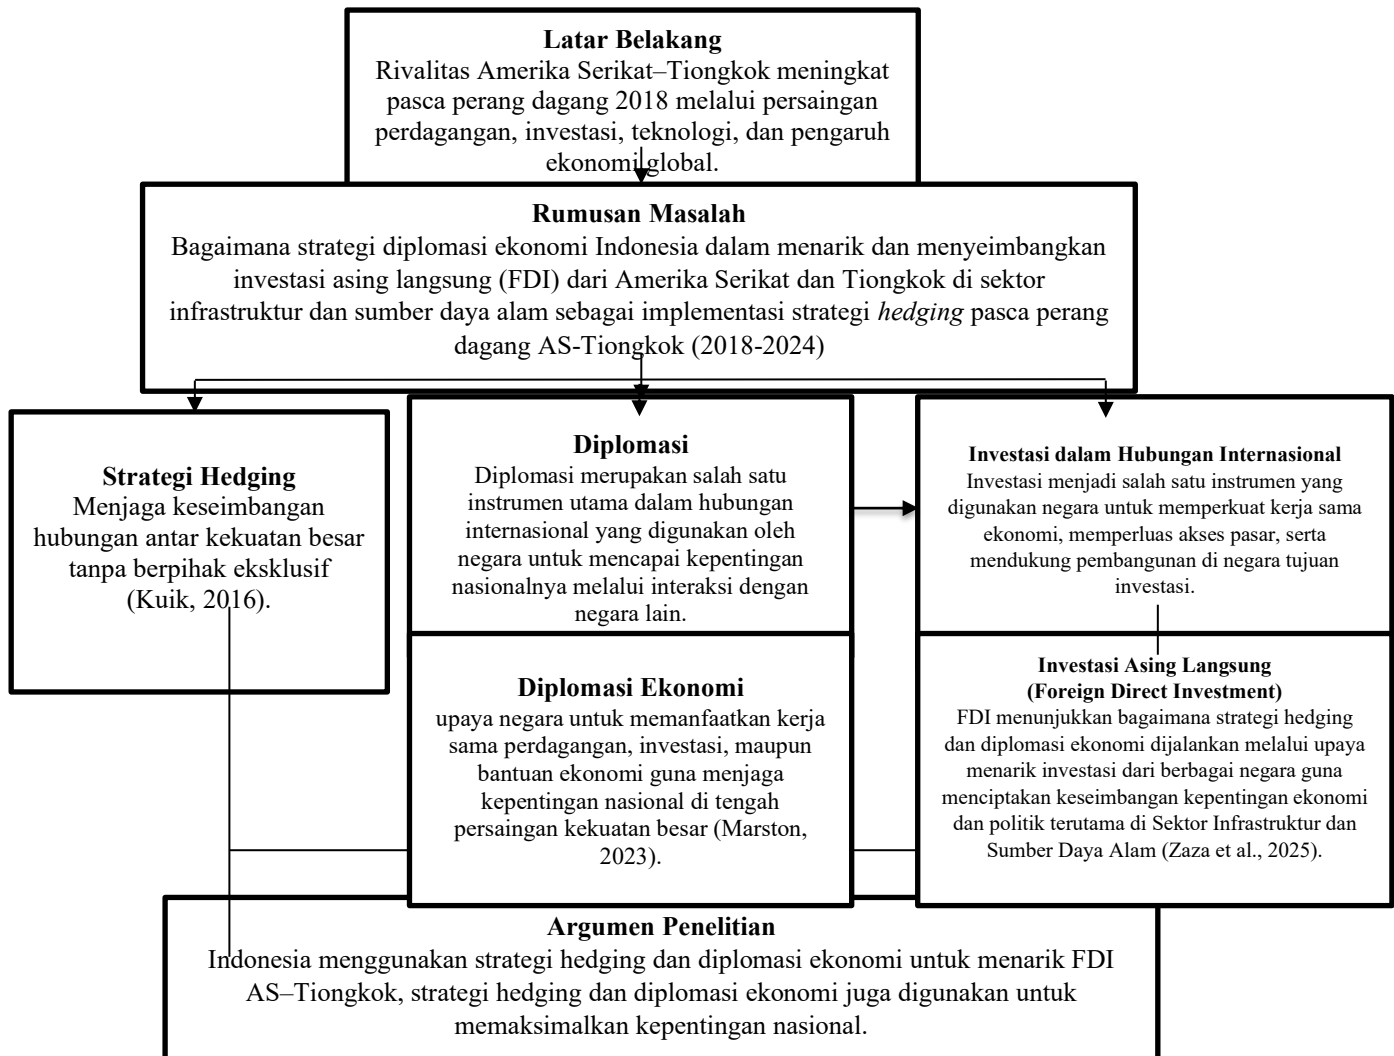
**Latar Belakang**
Rivalitas Amerika Serikat–Tiongkok meningkat pasca perang dagang 2018 melalui persaingan perdagangan, investasi, teknologi, dan pengaruh ekonomi global.

**Rumusan Masalah**
Bagaimana strategi diplomasi ekonomi Indonesia dalam menarik dan menyeimbangkan investasi asing langsung (FDI) dari Amerika Serikat dan Tiongkok di sektor infrastruktur dan sumber daya alam sebagai implementasi strategi *hedging* pasca perang dagang AS-Tiongkok (2018-2024)

**Strategi Hedging**
Menjaga keseimbangan hubungan antar kekuatan besar tanpa berpihak eksklusif (Kuik, 2016).

**Diplomasi**
Diplomasi merupakan salah satu instrumen utama dalam hubungan internasional yang digunakan oleh negara untuk mencapai kepentingan nasionalnya melalui interaksi dengan negara lain.

**Investasi dalam Hubungan Internasional**
Investasi menjadi salah satu instrumen yang digunakan negara untuk memperkuat kerja sama ekonomi, memperluas akses pasar, serta mendukung pembangunan di negara tujuan investasi.

**Diplomasi Ekonomi**
upaya negara untuk memanfaatkan kerja sama perdagangan, investasi, maupun bantuan ekonomi guna menjaga kepentingan nasional di tengah persaingan kekuatan besar (Marston, 2023).

**Investasi Asing Langsung (Foreign Direct Investment)**
FDI menunjukkan bagaimana strategi hedging dan diplomasi ekonomi dijalankan melalui upaya menarik investasi dari berbagai negara guna menciptakan keseimbangan kepentingan ekonomi dan politik terutama di Sektor Infrastruktur dan Sumber Daya Alam (Zaza et al., 2025).

**Argumen Penelitian**
Indonesia menggunakan strategi hedging dan diplomasi ekonomi untuk menarik FDI AS–Tiongkok, strategi hedging dan diplomasi ekonomi juga digunakan untuk memaksimalkan kepentingan nasional.